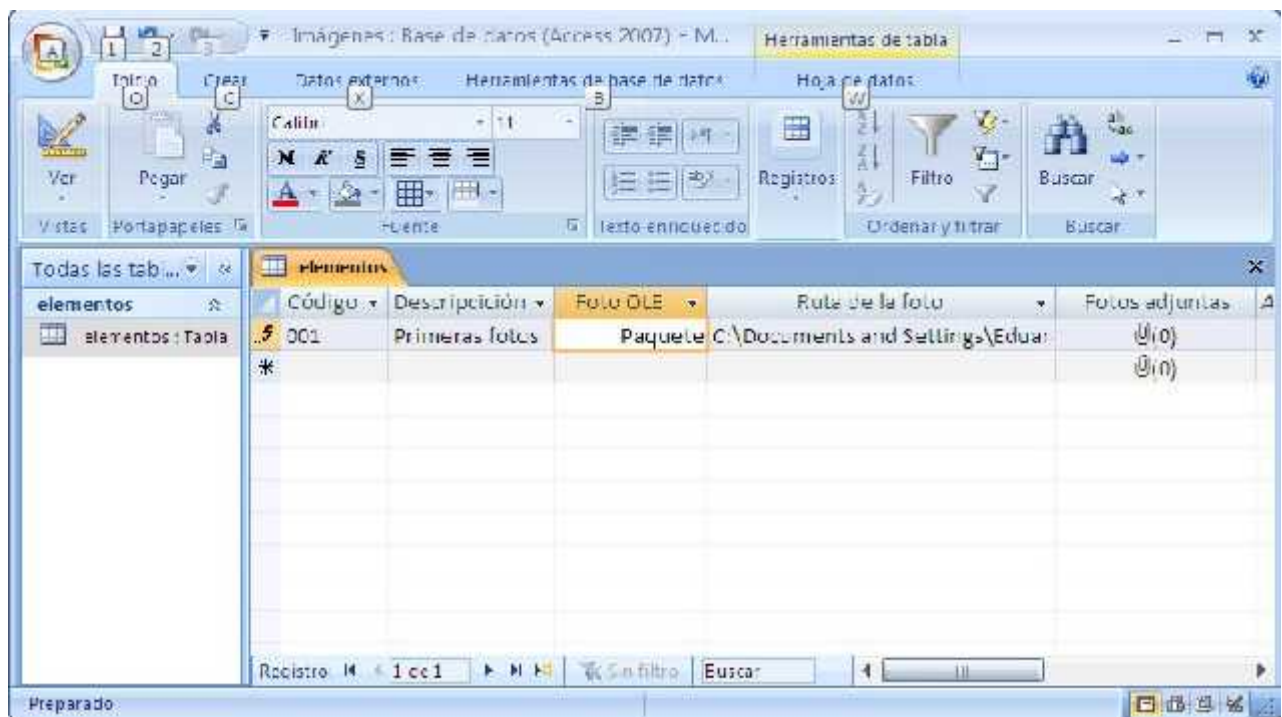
A 1 2 3 Imágenes : Base de datos (Access 2007) - M... Herramientas de tabla

Inicio O Crear C Datos externos X Herramientas de base de datos B Hoja de datos W

Ver
Vistas

Pegar
Portapapeles

Calibri 11
N K S
Fuente

Texto enriquecido

Registros

Filtro
Ordenar y filtrar

Buscar
Buscar

Todas las tab...
elementos
elementos : Tabla

elementos

| | Código | Descripción | Foto OLE | Ruta de la foto | Fotos adjuntas |
|---|---|---|---|---|---|
| | 001 | Primeras fotos | Paquete | C:\Documents and Settings\Edua | (0) |
| * | | | | | (0) |

Registro: 1 de 1 Sin filtro Buscar

Preparado